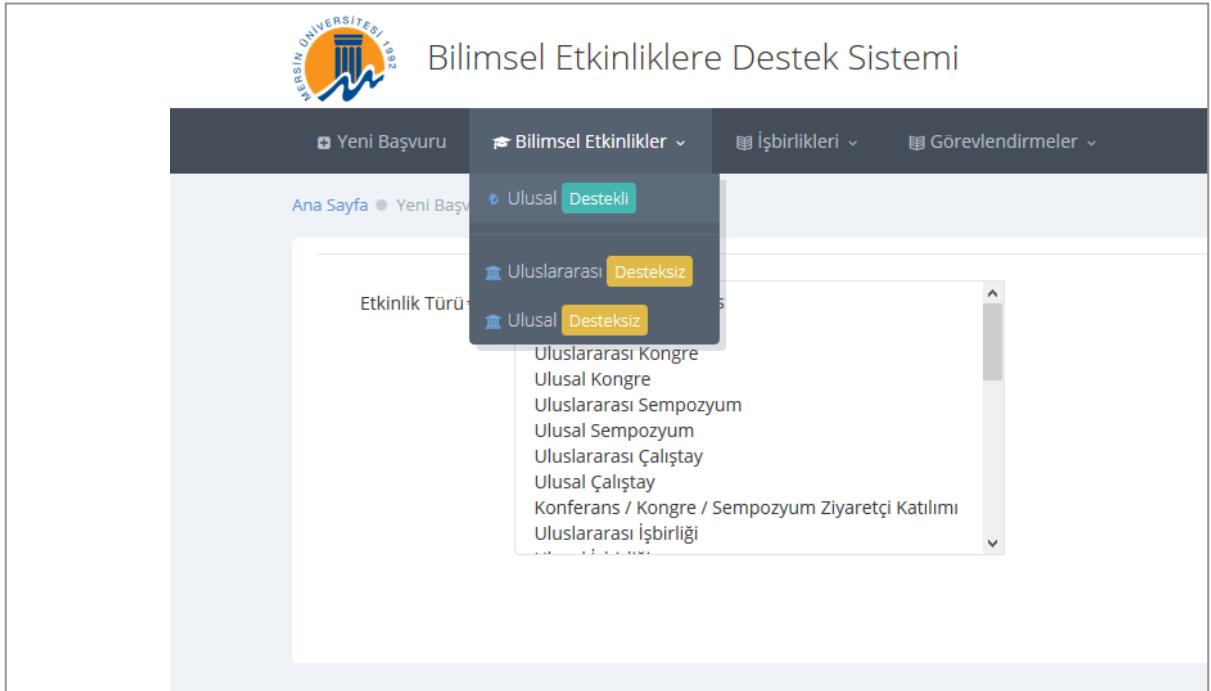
MERSİN ÜNİVERSİTESİ 1992

Bilimsel Etkinliklere Destek Sistemi

Yeni Başvuru Bilimsel Etkinlikler İşbirlikleri Görevlendirmeler

Ana Sayfa Yeni Başv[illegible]

Ulusal Destekli

Uluslararası Desteksiz

Ulusal Desteksiz

Etkinlik Türü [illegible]

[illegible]s
Uluslararası Kongre
Ulusal Kongre
Uluslararası Sempozyum
Ulusal Sempozyum
Uluslararası Çalıştay
Ulusal Çalıştay
Konferans / Kongre / Sempozyum Ziyaretçi Katılımı
Uluslararası İşbirliği
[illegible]